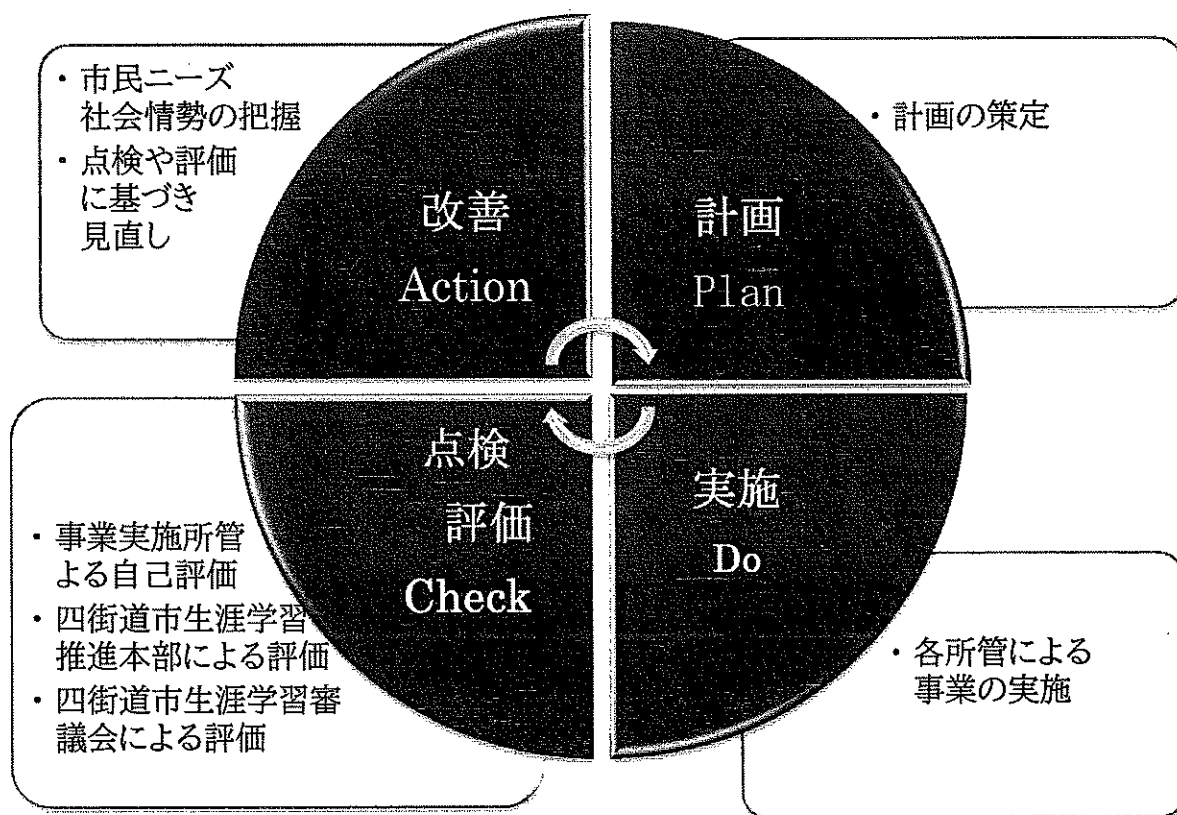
・市民ニーズ
社会情勢の把握
・点検や評価
に基づき
見直し

改善
Action

計画
Plan

・計画の策定

点検
評価
Check

実施
Do

・事業実施所管
よる自己評価
・四街道市生涯学習
推進本部による評価
・四街道市生涯学習審
議会による評価

・各所管による
事業の実施